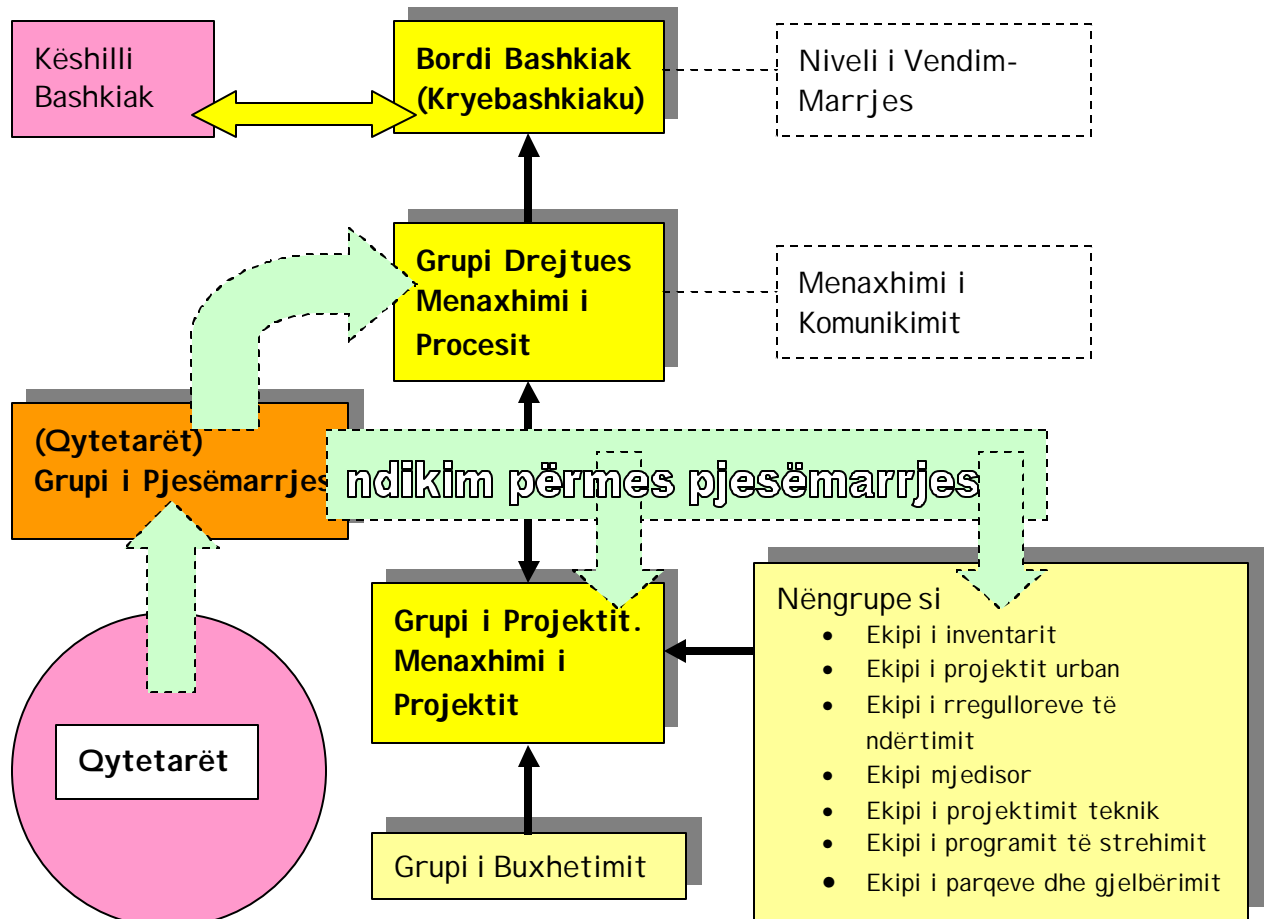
Këshilli Bashkiak

Bordi Bashkiak (Kryebashkiaku)

Niveli i Vendim-Marrjes

Grupi Drejtues Menaxhimi i Procesit

Menaxhimi i Komunikimit

(Qytetarët) Grupi i Pjesëmarrjes

ndikim përmes pjesëmarrjes

Grupi i Projektit. Menaxhimi i Projektit

Nëngrupe si
- Ekipi i inventarit
- Ekipi i projektit urban
- Ekipi i rregulloreve të ndërtimit
- Ekipi mjedisor
- Ekipi i projektimit teknik
- Ekipi i programit të strehimit
- Ekipi i parqeve dhe gjelbërimit

Qytetarët

Grupi i Buxhetimit